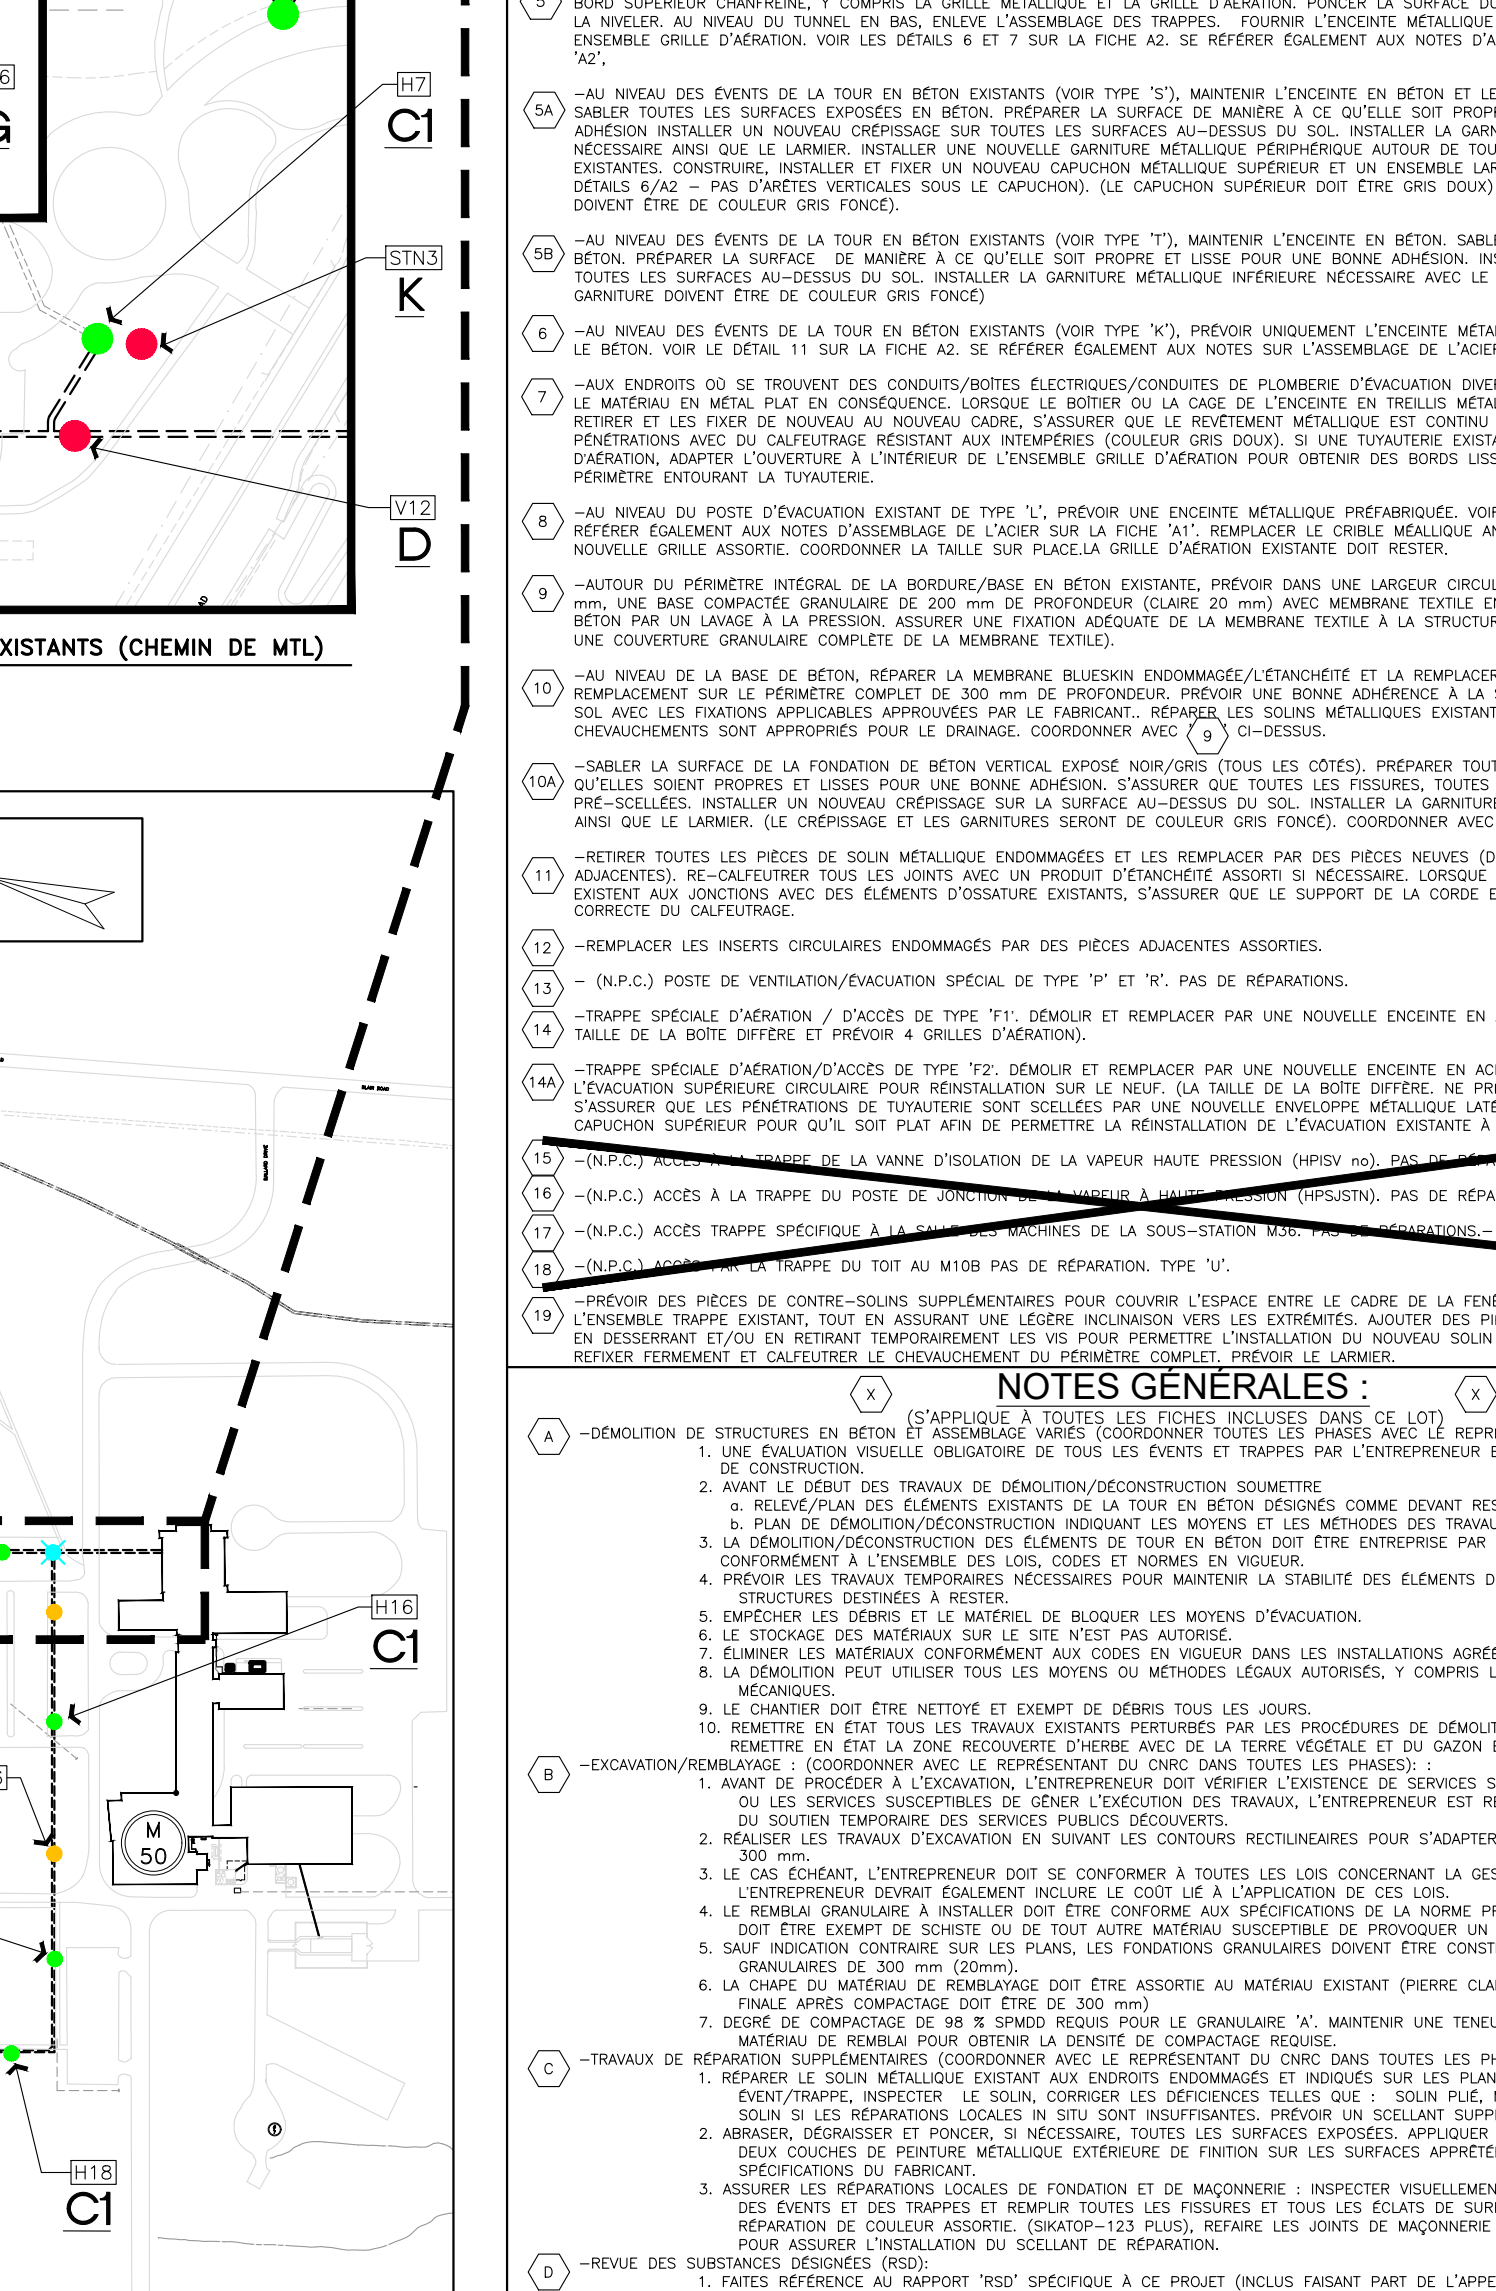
6
G
H7
C1
STN3
K
V12
D
XISTANTS (CHEMIN DE MTL)
H16
C1
M
50
H18
C1

5 BORD SUPÉRIEUR CHANFREINÉ, Y COMPRIS LA GRILLE MÉTALLIQUE ET LA GRILLE D'AÉRATION. PONCER LA SURFACE DU LA NIVELER. AU NIVEAU DU TUNNEL EN BAS, ENLEVE L'ASSEMBLAGE DES TRAPPES. FOURNIR L'ENCEINTE MÉTALLIQUE ENSEMBLE GRILLE D'AÉRATION. VOIR LES DÉTAILS 6 ET 7 SUR LA FICHE A2. SE RÉFÉRER ÉGALEMENT AUX NOTES D'A 'A2',

5A –AU NIVEAU DES ÉVENTS DE LA TOUR EN BÉTON EXISTANTS (VOIR TYPE 'S'), MAINTENIR L'ENCEINTE EN BÉTON ET LE SABLER TOUTES LES SURFACES EXPOSÉES EN BÉTON. PRÉPARER LA SURFACE DE MANIÈRE À CE QU'ELLE SOIT PROPR ADHÉSION INSTALLER UN NOUVEAU CRÉPISSAGE SUR TOUTES LES SURFACES AU–DESSUS DU SOL. INSTALLER LA GARN NÉCESSAIRE AINSI QUE LE LARMIER. INSTALLER UNE NOUVELLE GARNITURE MÉTALLIQUE PÉRIPHÉRIQUE AUTOUR DE TOU EXISTANTES. CONSTRUIRE, INSTALLER ET FIXER UN NOUVEAU CAPUCHON MÉTALLIQUE SUPÉRIEUR ET UN ENSEMBLE LAR DÉTAILS 6/A2 – PAS D'ARÊTES VERTICALES SOUS LE CAPUCHON). (LE CAPUCHON SUPÉRIEUR DOIT ÊTRE GRIS DOUX) DOIVENT ÊTRE DE COULEUR GRIS FONCÉ).

5B –AU NIVEAU DES ÉVENTS DE LA TOUR EN BÉTON EXISTANTS (VOIR TYPE 'T'), MAINTENIR L'ENCEINTE EN BÉTON. SABLE BÉTON. PRÉPARER LA SURFACE DE MANIÈRE À CE QU'ELLE SOIT PROPRE ET LISSE POUR UNE BONNE ADHÉSION. INS TOUTES LES SURFACES AU–DESSUS DU SOL. INSTALLER LA GARNITURE MÉTALLIQUE INFÉRIEURE NÉCESSAIRE AVEC LE GARNITURE DOIVENT ÊTRE DE COULEUR GRIS FONCÉ)

6 –AU NIVEAU DES ÉVENTS DE LA TOUR EN BÉTON EXISTANTS (VOIR TYPE 'K'), PRÉVOIR UNIQUEMENT L'ENCEINTE MÉTAL LE BÉTON. VOIR LE DÉTAIL 11 SUR LA FICHE A2. SE RÉFÉRER ÉGALEMENT AUX NOTES SUR L'ASSEMBLAGE DE L'ACIER

7 –AUX ENDROITS OÙ SE TROUVENT DES CONDUITS/BOÎTES ÉLECTRIQUES/CONDUITES DE PLOMBERIE D'ÉVACUATION DIVER LE MATÉRIAU EN MÉTAL PLAT EN CONSÉQUENCE. LORSQUE LE BOÎTIER OU LA CAGE DE L'ENCEINTE EN TREILLIS MÉTAL RETIRER ET LES FIXER DE NOUVEAU AU NOUVEAU CADRE, S'ASSURER QUE LE REVÊTEMENT MÉTALLIQUE EST CONTINU PÉNÉTRATIONS AVEC DU CALFEUTRAGE RÉSISTANT AUX INTEMPÉRIES (COULEUR GRIS DOUX). SI UNE TUYAUTERIE EXISTA D'AÉRATION, ADAPTER L'OUVERTURE À L'INTÉRIEUR DE L'ENSEMBLE GRILLE D'AÉRATION POUR OBTENIR DES BORDS LISS PÉRIMÈTRE ENTOURANT LA TUYAUTERIE.

8 –AU NIVEAU DU POSTE D'ÉVACUATION EXISTANT DE TYPE 'L', PRÉVOIR UNE ENCEINTE MÉTALLIQUE PRÉFABRIQUÉE. VOIR RÉFÉRER ÉGALEMENT AUX NOTES D'ASSEMBLAGE DE L'ACIER SUR LA FICHE 'A1'. REMPLACER LE CRIBLE MÉALLIQUE AN NOUVELLE GRILLE ASSORTIE. COORDONNER LA TAILLE SUR PLACE.LA GRILLE D'AÉRATION EXISTANTE DOIT RESTER.

9 –AUTOUR DU PÉRIMÈTRE INTÉGRAL DE LA BORDURE/BASE EN BÉTON EXISTANTE, PRÉVOIR DANS UNE LARGEUR CIRCUL mm, UNE BASE COMPACTÉE GRANULAIRE DE 200 mm DE PROFONDEUR (CLAIRE 20 mm) AVEC MEMBRANE TEXTILE EN BÉTON PAR UN LAVAGE À LA PRESSION. ASSURER UNE FIXATION ADÉQUATE DE LA MEMBRANE TEXTILE À LA STRUCTUR UNE COUVERTURE GRANULAIRE COMPLÈTE DE LA MEMBRANE TEXTILE).

10 –AU NIVEAU DE LA BASE DE BÉTON, RÉPARER LA MEMBRANE BLUESKIN ENDOMMAGÉE/L'ÉTANCHÉITÉ ET LA REMPLACER REMPLACEMENT SUR LE PÉRIMÈTRE COMPLET DE 300 mm DE PROFONDEUR. PRÉVOIR UNE BONNE ADHÉRENCE À LA SOL AVEC LES FIXATIONS APPLICABLES APPROUVÉES PAR LE FABRICANT.. RÉPARER LES SOLINS MÉTALLIQUES EXISTANT CHEVAUCHEMENTS SONT APPROPRIÉS POUR LE DRAINAGE. COORDONNER AVEC 9 CI–DESSUS.

10A –SABLER LA SURFACE DE LA FONDATION DE BÉTON VERTICAL EXPOSÉ NOIR/GRIS (TOUS LES CÔTÉS). PRÉPARER TOUT QU'ELLES SOIENT PROPRES ET LISSES POUR UNE BONNE ADHÉSION. S'ASSURER QUE TOUTES LES FISSURES, TOUTES PRÉ–SCELLÉES. INSTALLER UN NOUVEAU CRÉPISSAGE SUR LA SURFACE AU–DESSUS DU SOL. INSTALLER LA GARNITURE AINSI QUE LE LARMIER. (LE CRÉPISSAGE ET LES GARNITURES SERONT DE COULEUR GRIS FONCÉ). COORDONNER AVEC

11 –RETIRER TOUTES LES PIÈCES DE SOLIN MÉTALLIQUE ENDOMMAGÉES ET LES REMPLACER PAR DES PIÈCES NEUVES (D ADJACENTES). RE–CALFEUTRER TOUS LES JOINTS AVEC UN PRODUIT D'ÉTANCHÉITÉ ASSORTI SI NÉCESSAIRE. LORSQUE EXISTENT AUX JONCTIONS AVEC DES ÉLÉMENTS D'OSSATURE EXISTANTS, S'ASSURER QUE LE SUPPORT DE LA CORDE E CORRECTE DU CALFEUTRAGE.

12 –REMPLACER LES INSERTS CIRCULAIRES ENDOMMAGÉS PAR DES PIÈCES ADJACENTES ASSORTIES.

13 – (N.P.C.) POSTE DE VENTILATION/ÉVACUATION SPÉCIAL DE TYPE 'P' ET 'R'. PAS DE RÉPARATIONS.

14 –TRAPPE SPÉCIALE D'AÉRATION / D'ACCÈS DE TYPE 'F1'. DÉMOLIR ET REMPLACER PAR UNE NOUVELLE ENCEINTE EN TAILLE DE LA BOÎTE DIFFÈRE ET PRÉVOIR 4 GRILLES D'AÉRATION).

14A –TRAPPE SPÉCIALE D'AÉRATION/D'ACCÈS DE TYPE 'F2'. DÉMOLIR ET REMPLACER PAR UNE NOUVELLE ENCEINTE EN AC L'ÉVACUATION SUPÉRIEURE CIRCULAIRE POUR RÉINSTALLATION SUR LE NEUF. (LA TAILLE DE LA BOÎTE DIFFÈRE. NE PR S'ASSURER QUE LES PÉNÉTRATIONS DE TUYAUTERIE SONT SCELLÉES PAR UNE NOUVELLE ENVELOPPE MÉTALLIQUE LATÉ CAPUCHON SUPÉRIEUR POUR QU'IL SOIT PLAT AFIN DE PERMETTRE LA RÉINSTALLATION DE L'ÉVACUATION EXISTANTE À

15 –(N.P.C.) ACCÈS À LA TRAPPE DE LA VANNE D'ISOLATION DE LA VAPEUR HAUTE PRESSION (HPISV no). PAS DE RÉPA

16 –(N.P.C.) ACCÈS À LA TRAPPE DU POSTE DE JONCTION DE LA VAPEUR À HAUTE PRESSION (HPSJSTN). PAS DE RÉPA

17 –(N.P.C.) ACCÈS TRAPPE SPÉCIFIQUE À LA SALLE DES MACHINES DE LA SOUS–STATION M36. PAS DE RÉPARATIONS.–

18 –(N.P.C.) ACCÈS PAR LA TRAPPE DU TOIT AU M10B PAS DE RÉPARATION. TYPE 'U'.

19 –PRÉVOIR DES PIÈCES DE CONTRE–SOLINS SUPPLÉMENTAIRES POUR COUVRIR L'ESPACE ENTRE LE CADRE DE LA FENÊ L'ENSEMBLE TRAPPE EXISTANT, TOUT EN ASSURANT UNE LÉGÈRE INCLINAISON VERS LES EXTRÉMITÉS. AJOUTER DES PI EN DESSERRANT ET/OU EN RETIRANT TEMPORAIREMENT LES VIS POUR PERMETTRE L'INSTALLATION DU NOUVEAU SOLIN REFIXER FERMEMENT ET CALFEUTRER LE CHEVAUCHEMENT DU PÉRIMÈTRE COMPLET. PRÉVOIR LE LARMIER.

X NOTES GÉNÉRALES : X
(S'APPLIQUE À TOUTES LES FICHES INCLUSES DANS CE LOT)

A –DÉMOLITION DE STRUCTURES EN BÉTON ET ASSEMBLAGE VARIÉS (COORDONNER TOUTES LES PHASES AVEC LE REPR
1. UNE ÉVALUATION VISUELLE OBLIGATOIRE DE TOUS LES ÉVENTS ET TRAPPES PAR L'ENTREPRENEUR E DE CONSTRUCTION.
2. AVANT LE DÉBUT DES TRAVAUX DE DÉMOLITION/DÉCONSTRUCTION SOUMETTRE
a. RELEVÉ/PLAN DES ÉLÉMENTS EXISTANTS DE LA TOUR EN BÉTON DÉSIGNÉS COMME DEVANT RES
b. PLAN DE DÉMOLITION/DÉCONSTRUCTION INDIQUANT LES MOYENS ET LES MÉTHODES DES TRAVAU
3. LA DÉMOLITION/DÉCONSTRUCTION DES ÉLÉMENTS DE TOUR EN BÉTON DOIT ÊTRE ENTREPRISE PAR CONFORMÉMENT À L'ENSEMBLE DES LOIS, CODES ET NORMES EN VIGUEUR.
4. PRÉVOIR LES TRAVAUX TEMPORAIRES NÉCESSAIRES POUR MAINTENIR LA STABILITÉ DES ÉLÉMENTS D STRUCTURES DESTINÉES À RESTER.
5. EMPÊCHER LES DÉBRIS ET LE MATÉRIEL DE BLOQUER LES MOYENS D'ÉVACUATION.
6. LE STOCKAGE DES MATÉRIAUX SUR LE SITE N'EST PAS AUTORISÉ.
7. ÉLIMINER LES MATÉRIAUX CONFORMÉMENT AUX CODES EN VIGUEUR DANS LES INSTALLATIONS AGRÉÉ
8. LA DÉMOLITION PEUT UTILISER TOUS LES MOYENS OU MÉTHODES LÉGAUX AUTORISÉS, Y COMPRIS L MÉCANIQUES.
9. LE CHANTIER DOIT ÊTRE NETTOYÉ ET EXEMPT DE DÉBRIS TOUS LES JOURS.
10. REMETTRE EN ÉTAT TOUS LES TRAVAUX EXISTANTS PERTURBÉS PAR LES PROCÉDURES DE DÉMOLIT REMETTRE EN ÉTAT LA ZONE RECOUVERTE D'HERBE AVEC DE LA TERRE VÉGÉTALE ET DU GAZON E

B –EXCAVATION/REMBLAYAGE : (COORDONNER AVEC LE REPRÉSENTANT DU CNRC DANS TOUTES LES PHASES): :
1. AVANT DE PROCÉDER À L'EXCAVATION, L'ENTREPRENEUR DOIT VÉRIFIER L'EXISTENCE DE SERVICES S OU LES SERVICES SUSCEPTIBLES DE GÊNER L'EXÉCUTION DES TRAVAUX, L'ENTREPRENEUR EST RE DU SOUTIEN TEMPORAIRE DES SERVICES PUBLICS DÉCOUVERTS.
2. RÉALISER LES TRAVAUX D'EXCAVATION EN SUIVANT LES CONTOURS RECTILINEAIRES POUR S'ADAPTER 300 mm.
3. LE CAS ÉCHÉANT, L'ENTREPRENEUR DOIT SE CONFORMER À TOUTES LES LOIS CONCERNANT LA GES L'ENTREPRENEUR DEVRAIT ÉGALEMENT INCLURE LE COÛT LIÉ À L'APPLICATION DE CES LOIS.
4. LE REMBLAI GRANULAIRE À INSTALLER DOIT ÊTRE CONFORME AUX SPÉCIFICATIONS DE LA NORME PR DOIT ÊTRE EXEMPT DE SCHISTE OU DE TOUT AUTRE MATÉRIAU SUSCEPTIBLE DE PROVOQUER UN
5. SAUF INDICATION CONTRAIRE SUR LES PLANS, LES FONDATIONS GRANULAIRES DOIVENT ÊTRE CONST GRANULAIRES DE 300 mm (20mm).
6. LA CHAPE DU MATÉRIAU DE REMBLAYAGE DOIT ÊTRE ASSORTIE AU MATÉRIAU EXISTANT (PIERRE CLAI FINALE APRÈS COMPACTAGE DOIT ÊTRE DE 300 mm)
7. DEGRÉ DE COMPACTAGE DE 98 % SPMDD REQUIS POUR LE GRANULAIRE 'A'. MAINTENIR UNE TENEU MATÉRIAU DE REMBLAI POUR OBTENIR LA DENSITÉ DE COMPACTAGE REQUISE.

C –TRAVAUX DE RÉPARATION SUPPLÉMENTAIRES (COORDONNER AVEC LE REPRÉSENTANT DU CNRC DANS TOUTES LES PH
1. RÉPARER LE SOLIN MÉTALLIQUE EXISTANT AUX ENDROITS ENDOMMAGÉS ET INDIQUÉS SUR LES PLAN ÉVENT/TRAPPE, INSPECTER LE SOLIN, CORRIGER LES DÉFICIENCES TELLES QUE : SOLIN PLIÉ, SOLIN SI LES RÉPARATIONS LOCALES IN SITU SONT INSUFFISANTES. PRÉVOIR UN SCELLANT SUPP
2. ABRASER, DÉGRAISSER ET PONCER, SI NÉCESSAIRE, TOUTES LES SURFACES EXPOSÉES. APPLIQUER DEUX COUCHES DE PEINTURE MÉTALLIQUE EXTÉRIEURE DE FINITION SUR LES SURFACES APPRÊTÉ SPÉCIFICATIONS DU FABRICANT.
3. ASSURER LES RÉPARATIONS LOCALES DE FONDATION ET DE MAÇONNERIE : INSPECTER VISUELLEMEN DES ÉVENTS ET DES TRAPPES ET REMPLIR TOUTES LES FISSURES ET TOUS LES ÉCLATS DE SURF RÉPARATION DE COULEUR ASSORTIE. (SIKATOP–123 PLUS), REFAIRE LES JOINTS DE MAÇONNERIE POUR ASSURER L'INSTALLATION DU SCELLANT DE RÉPARATION.

D –REVUE DES SUBSTANCES DÉSIGNÉES (RSD):
1. FAITES RÉFÉRENCE AU RAPPORT 'RSD' SPÉCIFIQUE À CE PROJET (INCLUS FAISANT PART DE L'APPE